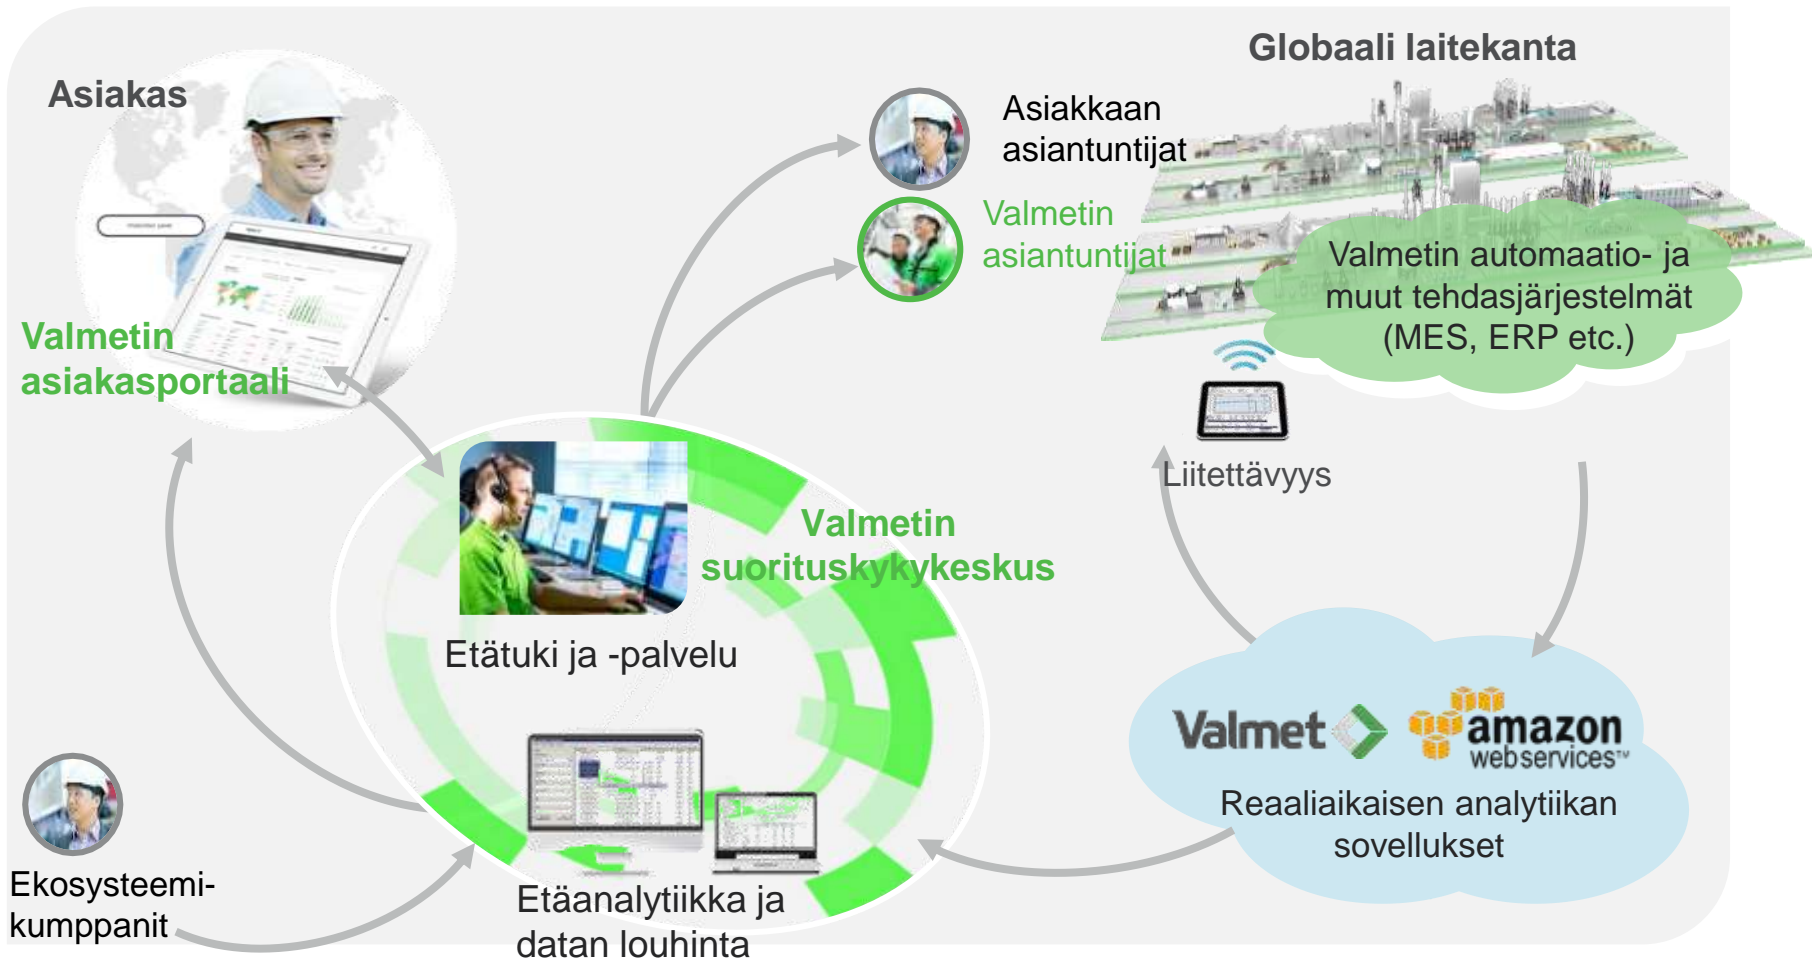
Asiakas

Valmetin asiakasportaali

Asiakkaan asiantuntijat

Valmetin asiantuntijat

Globaali laitekanta

Valmetin automaatio- ja muut tehdasjärjestelmät (MES, ERP etc.)

Liitettävyys

Valmetin suorituskykykeskus

Etätuki ja -palvelu

Etäanalytiikka ja datan louhinta

Ekosysteemi-kumppanit

Valmet

amazon webservices™

Reaaliaikaisen analytiikan sovellukset